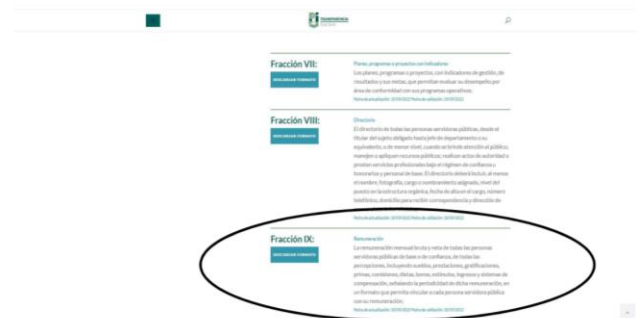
Fracción VII:

DESCARGAR FORMATO

Planes, programas o proyectos con indicadores

Los planes, programas o proyectos, con indicadores de gestión, de resultados y sus metas, que permitan evaluar su desempeño por área de conformidad con sus programas operativos;

Fecha de actualización: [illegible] Fecha de validación: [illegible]

Fracción VIII:

DESCARGAR FORMATO

Directorio

El directorio de todas las personas servidoras públicas, desde el titular del sujeto obligado hasta jefe de departamento o su equivalente, o de menor nivel, cuando se brinde atención al público, manejen o apliquen recursos públicos, realicen actos de autoridad o presten servicios profesionales bajo el régimen de confianza u honorarios y personal de base. El directorio deberá incluir, al menos el nombre, fotografía, cargo o nombramiento asignado, nivel del puesto en la estructura orgánica, fecha de alta en el cargo, número telefónico, domicilio para recibir correspondencia y dirección de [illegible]

Fecha de actualización: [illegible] Fecha de validación: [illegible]

Fracción IX:

DESCARGAR FORMATO

Remuneración

La remuneración mensual bruta y neta de todas las personas servidoras públicas de base o de confianza, de todas las percepciones, incluyendo sueldos, prestaciones, gratificaciones, primas, comisiones, dietas, bonos, estímulos, ingresos y sistemas de compensación, señalando la periodicidad de dicha remuneración, en un formato que permita vincular a cada persona servidora pública con su remuneración;

Fecha de actualización: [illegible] Fecha de validación: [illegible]